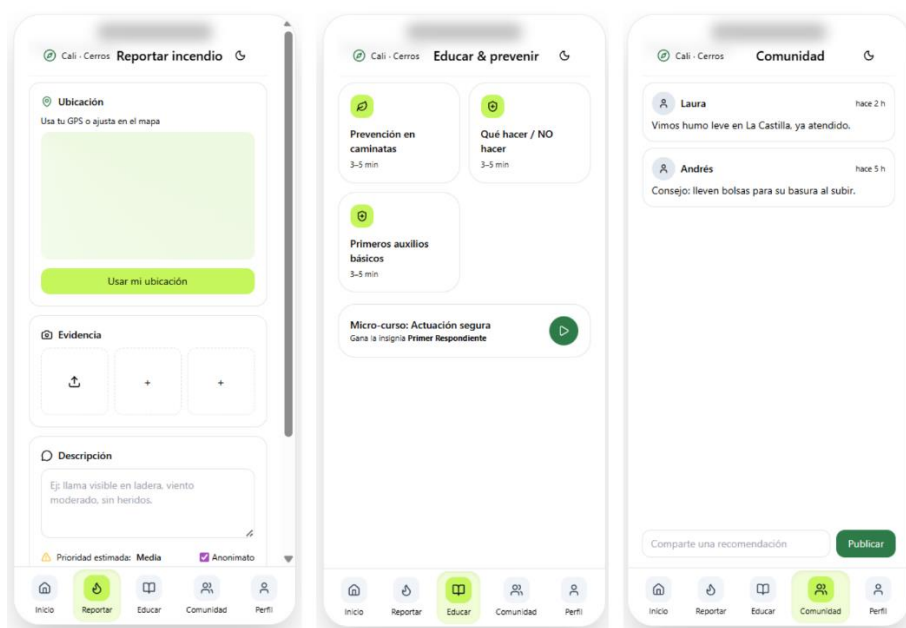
Cali · Cerros Reportar incendio

Ubicación
Usa tu GPS o ajusta en el mapa

Usar mi ubicación

Evidencia

+

+

Descripción

Ej: llama visible en ladera, viento moderado, sin heridos.

Prioridad estimada: Media

Anonimato

Inicio Reportar Educar Comunidad Perfil

Cali · Cerros Educar & prevenir

Prevención en caminatas
3–5 min

Qué hacer / NO hacer
3–5 min

Primeros auxilios básicos
3–5 min

Micro-curso: Actuación segura
Gana la insignia Primer Respondiente

Inicio Reportar Educar Comunidad Perfil

Cali · Cerros Comunidad

Laura hace 2 h
Vimos humo leve en La Castilla, ya atendido.

Andrés hace 5 h
Consejo: lleven bolsas para su basura al subir.

Comparte una recomendación

Publicar

Inicio Reportar Educar Comunidad Perfil